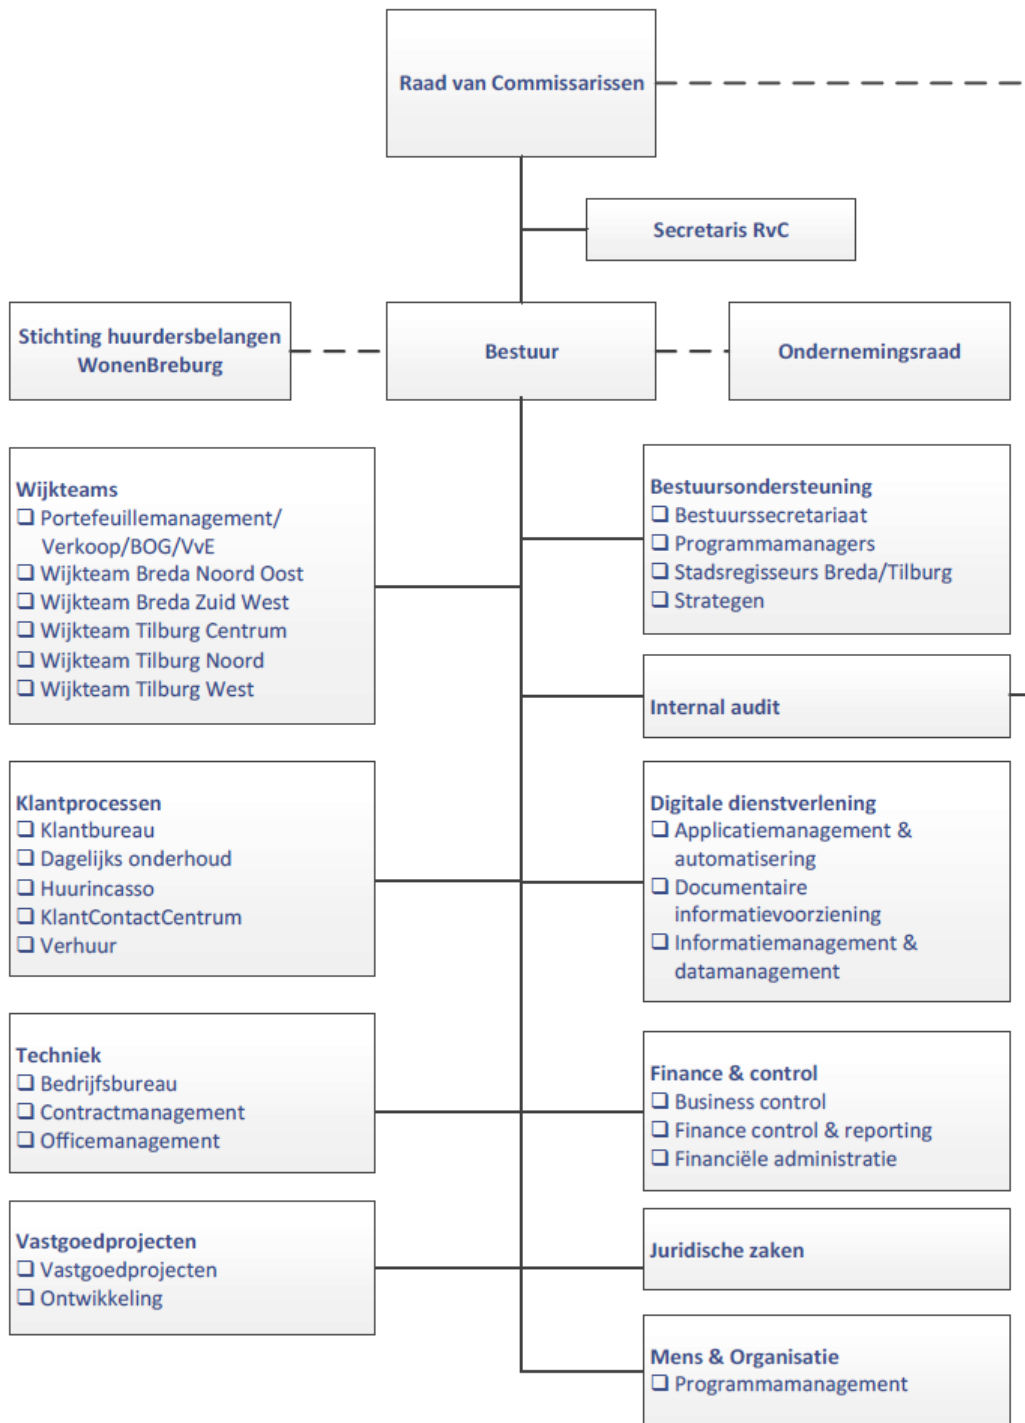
Raad van Commissarissen

Secretaris RvC

Stichting huurdersbelangen WonenBreburg

Bestuur

Ondernemingsraad

Wijkteams
❑ Portefeuillemanagement/ Verkoop/BOG/VvE
❑ Wijkteam Breda Noord Oost
❑ Wijkteam Breda Zuid West
❑ Wijkteam Tilburg Centrum
❑ Wijkteam Tilburg Noord
❑ Wijkteam Tilburg West

Bestuursondersteuning
❑ Bestuurssecretariaat
❑ Programmamanagers
❑ Stadsregisseurs Breda/Tilburg
❑ Strategen

Internal audit

Klantprocessen
❑ Klantbureau
❑ Dagelijks onderhoud
❑ Huurincasso
❑ KlantContactCentrum
❑ Verhuur

Digitale dienstverlening
❑ Applicatiemanagement & automatisering
❑ Documentaire informatievoorziening
❑ Informatiemanagement & datamanagement

Techniek
❑ Bedrijfsbureau
❑ Contractmanagement
❑ Officemanagement

Finance & control
❑ Business control
❑ Finance control & reporting
❑ Financiële administratie

Vastgoedprojecten
❑ Vastgoedprojecten
❑ Ontwikkeling

Juridische zaken

Mens & Organisatie
❑ Programmamanagement